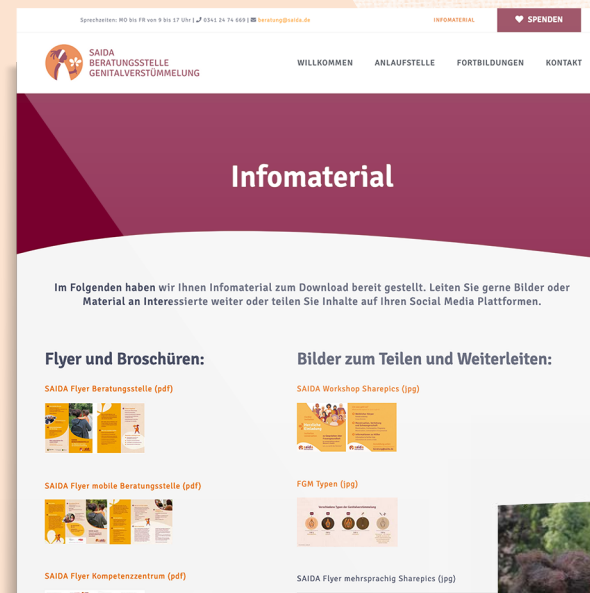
Sprechzeiten: MO bis FR von 9 bis 17 Uhr | 0341 24 74 669 | beratung@saida.de

INFOMATERIAL

SPENDEN

SAIDA
BERATUNGSSTELLE
GENITALVERSTÜMMELUNG

WILLKOMMEN

ANLAUFSTELLE

FORTBILDUNGEN

KONTAKT

Infomaterial

Im Folgenden haben wir Ihnen Infomaterial zum Download bereit gestellt. Leiten Sie gerne Bilder oder Material an Interessierte weiter oder teilen Sie Inhalte auf Ihren Social Media Plattformen.

Flyer und Broschüren:

SAIDA Flyer Beratungsstelle (pdf)

SAIDA Flyer mobile Beratungsstelle (pdf)

SAIDA Flyer Kompetenzzentrum (pdf)

Bilder zum Teilen und Weiterleiten:

SAIDA Workshop Sharepics (jpg)

FGM Typen (jpg)

SAIDA Flyer mehrsprachig Sharepics (jpg)